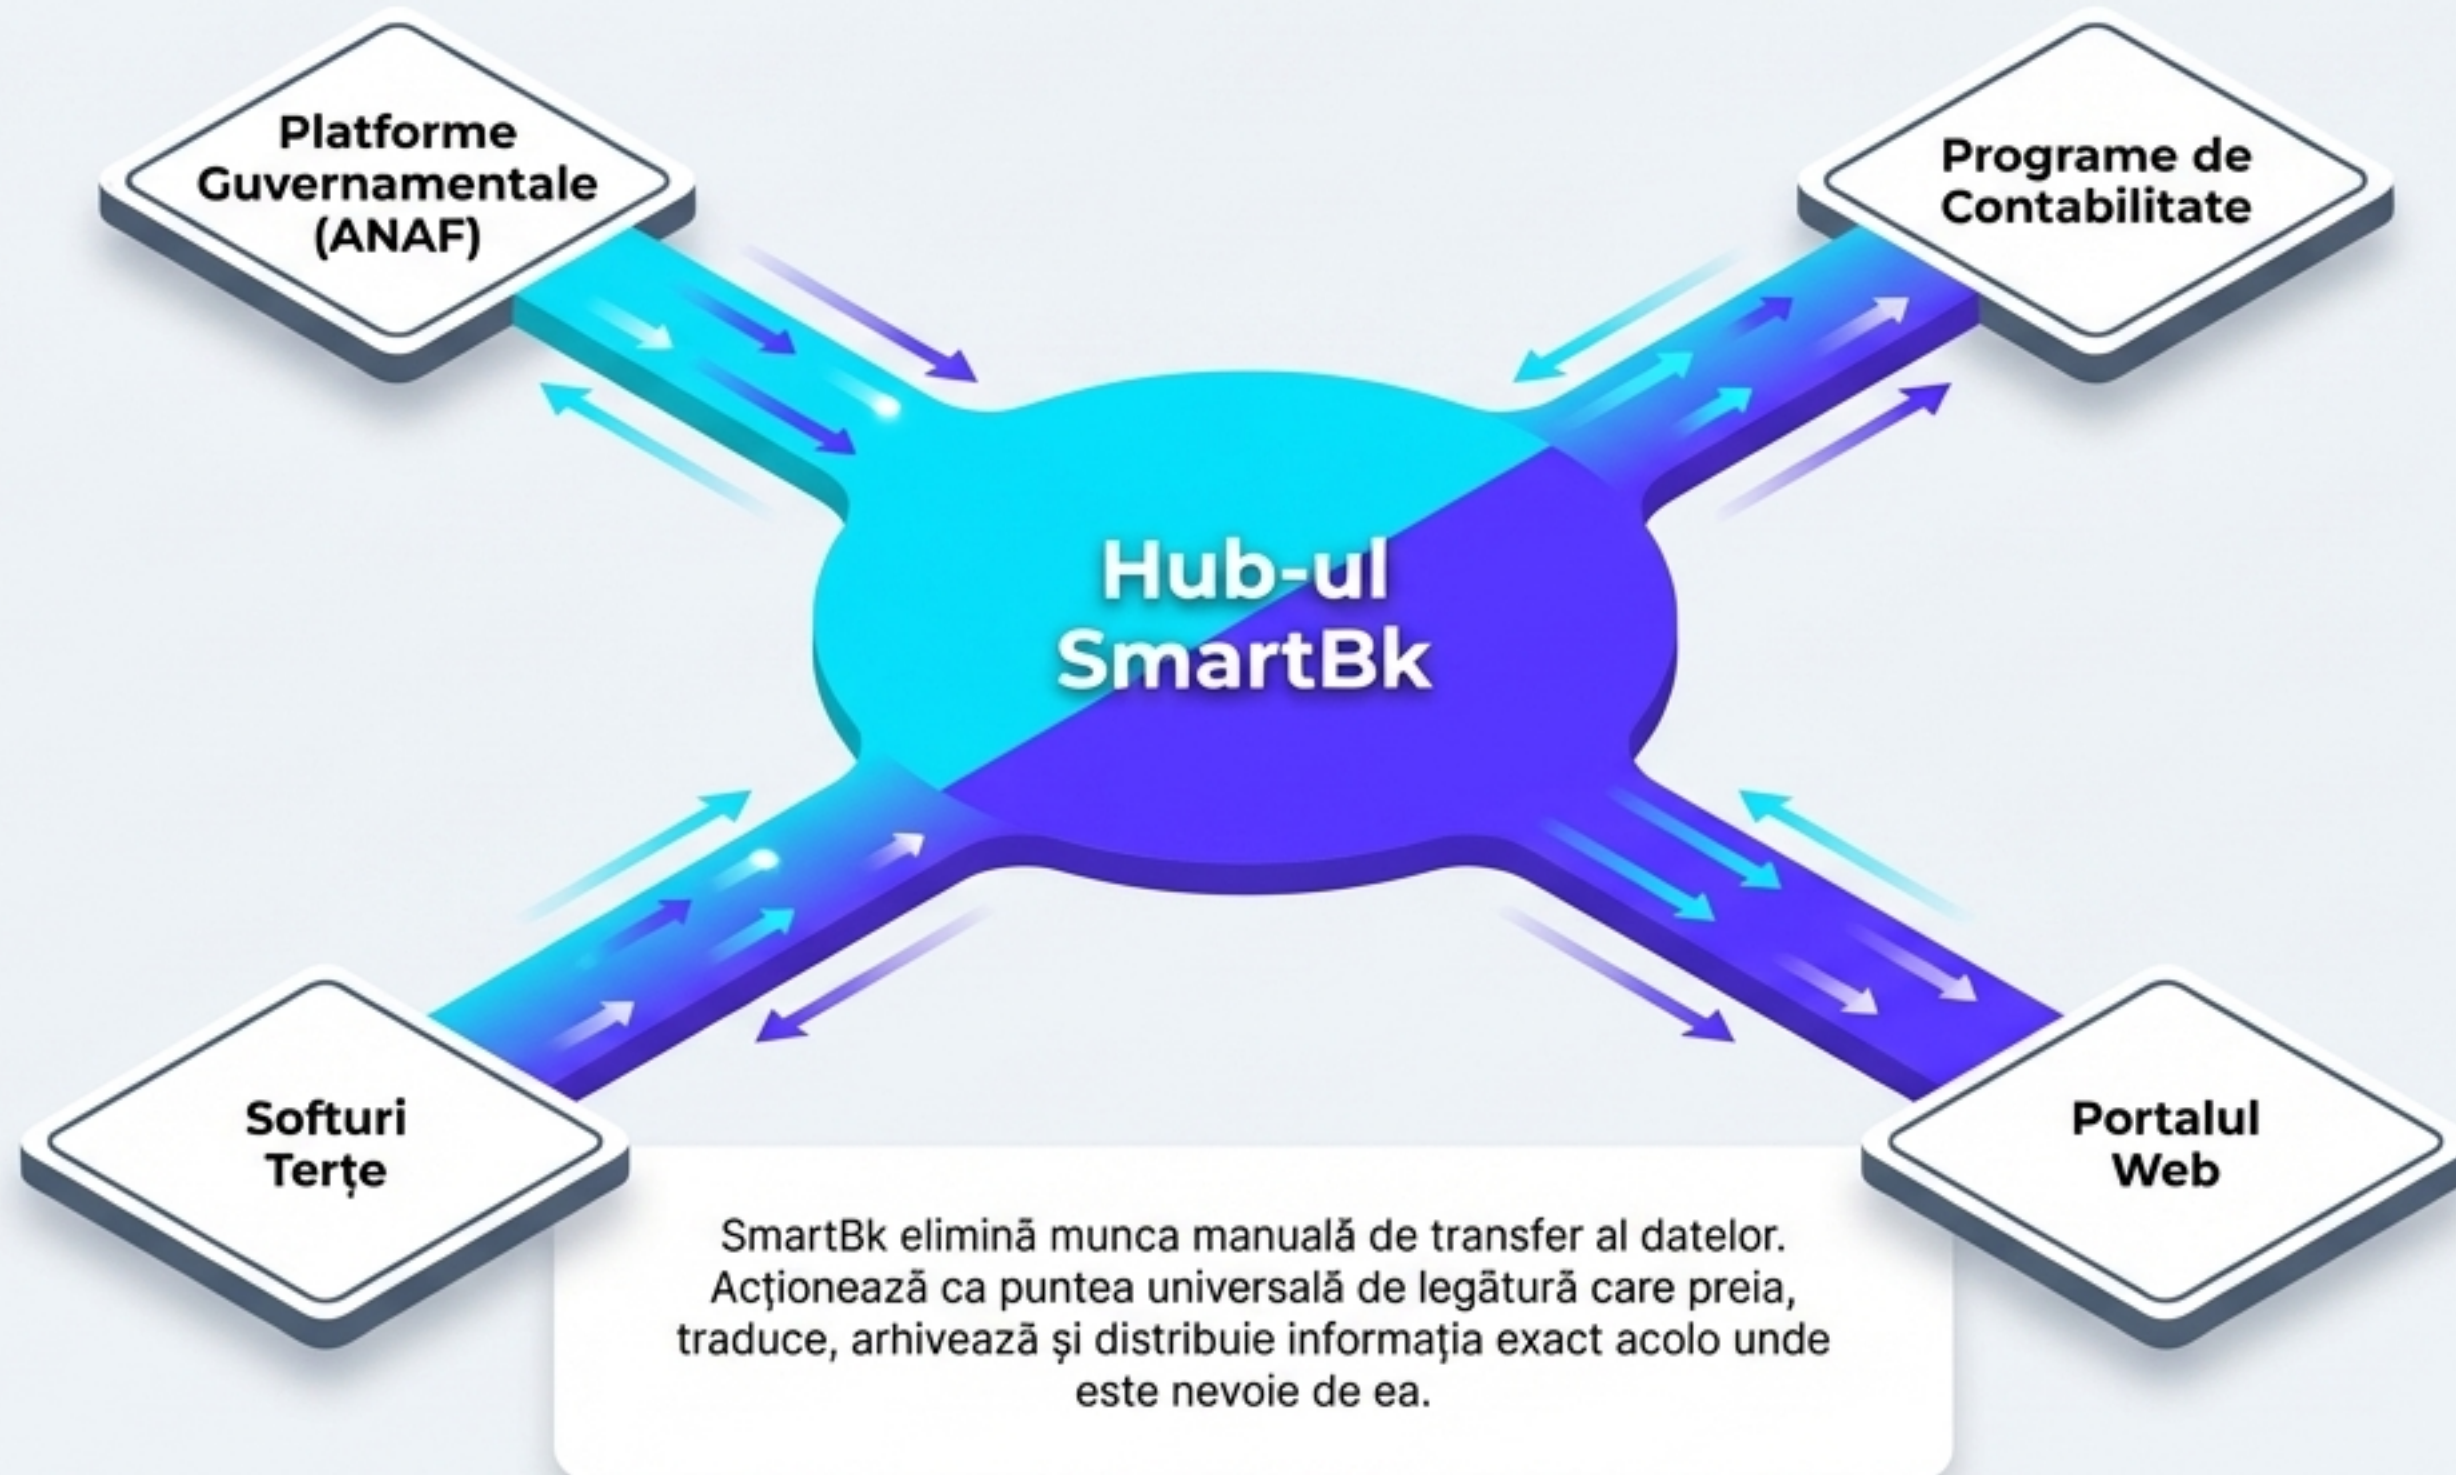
Platforme Guvernamentale (ANAF)

Programe de Contabilitate

Hub-ul SmartBk

Softuri Terțe

Portalul Web

SmartBk elimină munca manuală de transfer al datelor. Acționează ca puntea universală de legătură care preia, traduce, arhivează și distribuie informația exact acolo unde este nevoie de ea.